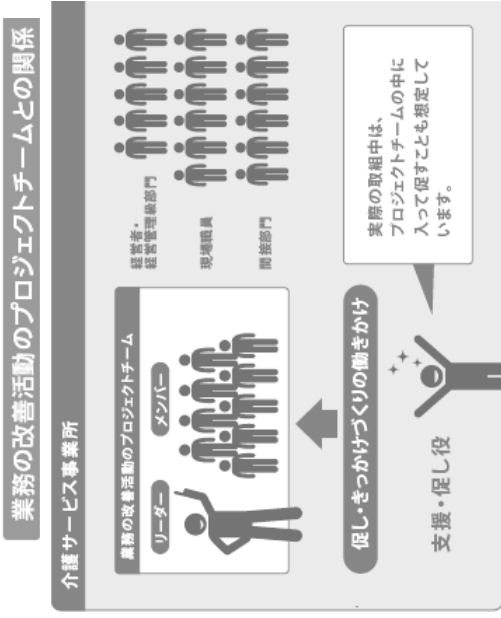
業務の改善活動のプロジェクトチームとの関係

介護サービス事業所

経営者・経営管理部門

現場職員

間接部門

業務の改善活動のプロジェクトチーム

リーダー

メンバー

実際の取組中は、プロジェクトチームの中に入って促すことも想定しています。

促し・きっかけづくりの働きかけ

支援・促し役